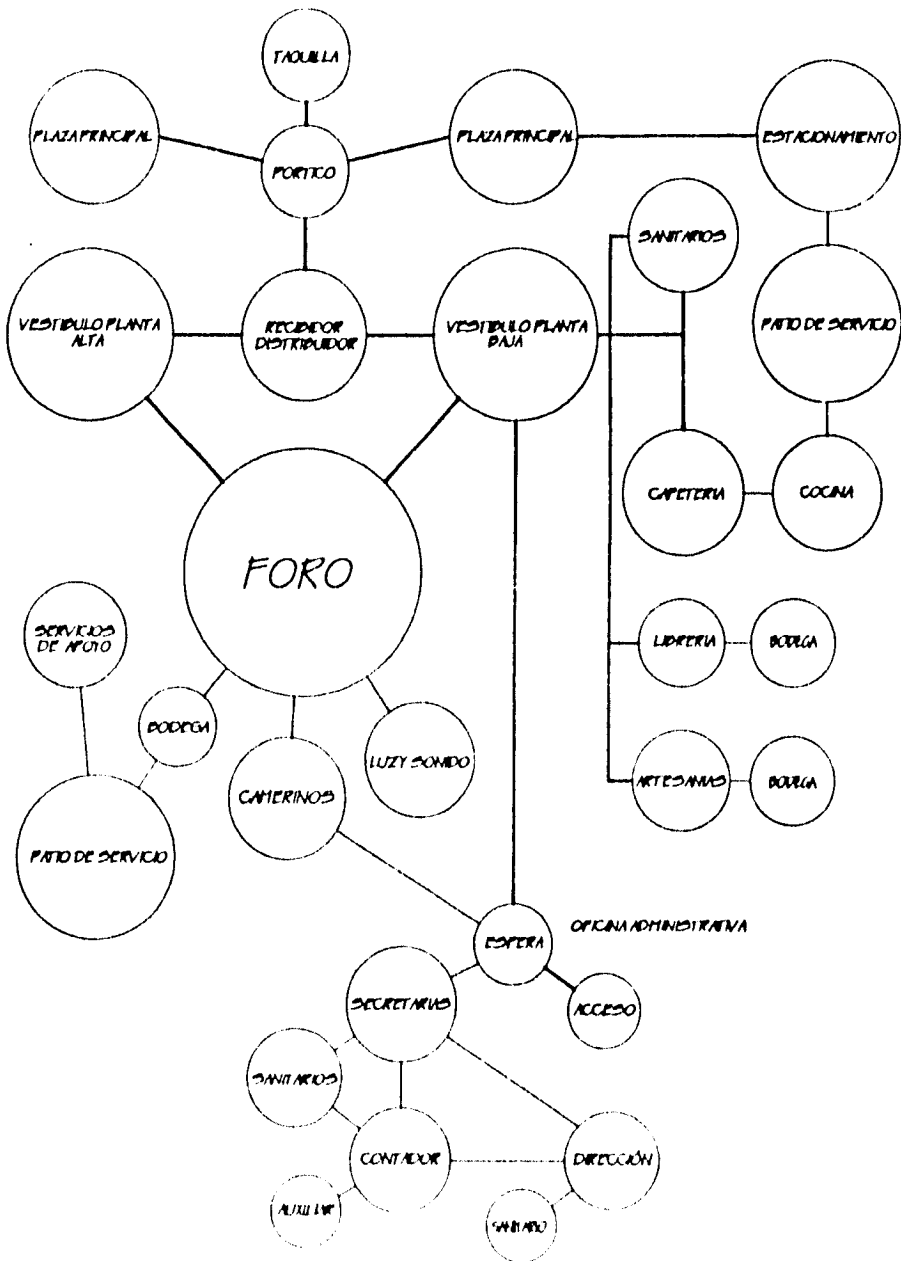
TAQUILLA

PLAZA PRINCIPAL

PORTICO

PLAZA PRINCIPAL

ESTACIONAMIENTO

SANITARIOS

VESTIBULO PLANTA ALTA

RECIBIDOR DISTRIBUIDOR

VESTIBULO PLANTA BAJA

PATIO DE SERVICIO

CAFETERIA

COCINA

FORO

SERVICIOS DE APOYO

LIBRERIA

BODEGA

BODEGA

CAMERINOS

LUZ Y SONIDO

ARTESANIAS

BODEGA

PATIO DE SERVICIO

OFICINA ADMINISTRATIVA

ESPERA

SECRETARIAS

ACCESO

SANITARIOS

CONTADOR

DIRECCIÓN

AUXILIAR

SANITARIO